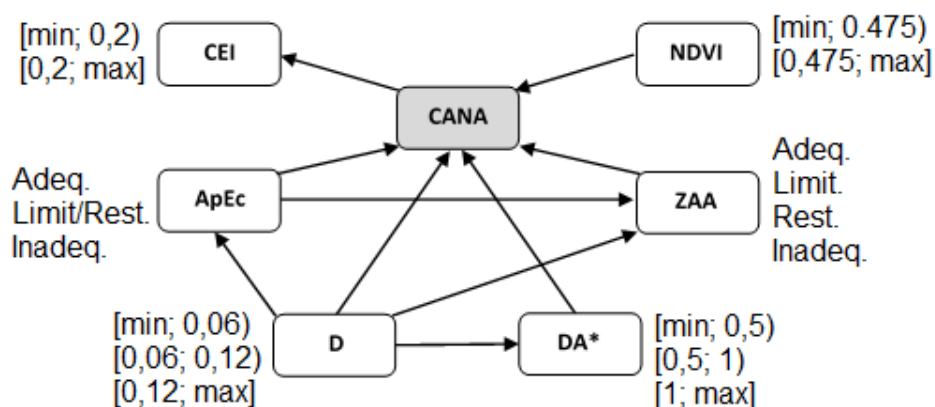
[min; 0,2)
[0,2; max]

CEI

NDVI

[min; 0.475)
[0,475; max]

CANA

Adeq.
Limit/Rest.
Inadeq.

ApEc

ZAA

Adeq.
Limit.
Rest.
Inadeq.

[min; 0,06)
[0,06; 0,12)
[0,12; max]

D

DA*

[min; 0,5)
[0,5; 1)
[1; max]